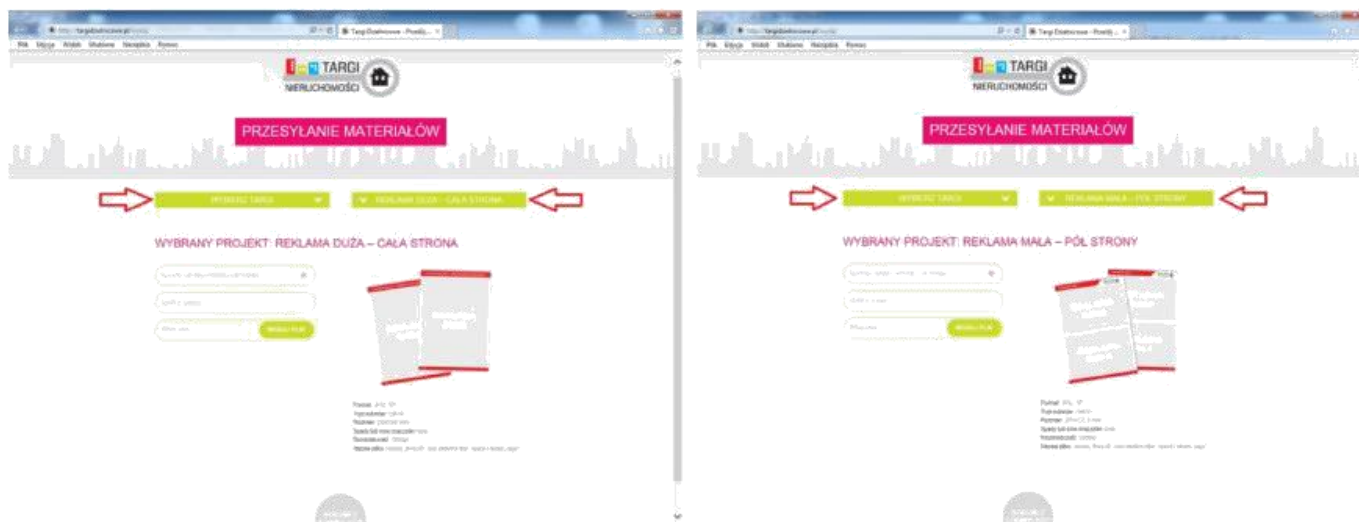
Plik Edycja Widok Ulubione Narzędzia Pomoc

TARGI NIERUCHOMOŚCI

PRZESYŁANIE MATERIAŁÓW

WYBIERZ TARGI

REKLAMA DUŻA – CAŁA STRONA

WYBRANY PROJEKT: REKLAMA DUŻA – CAŁA STRONA

WGRAJ PLIK

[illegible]

Plik Edycja Widok Ulubione Narzędzia Pomoc

TARGI NIERUCHOMOŚCI

PRZESYŁANIE MATERIAŁÓW

WYBIERZ TARGI

REKLAMA MAŁA – PÓŁ STRONY

WYBRANY PROJEKT: REKLAMA MAŁA – PÓŁ STRONY

WGRAJ PLIK

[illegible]